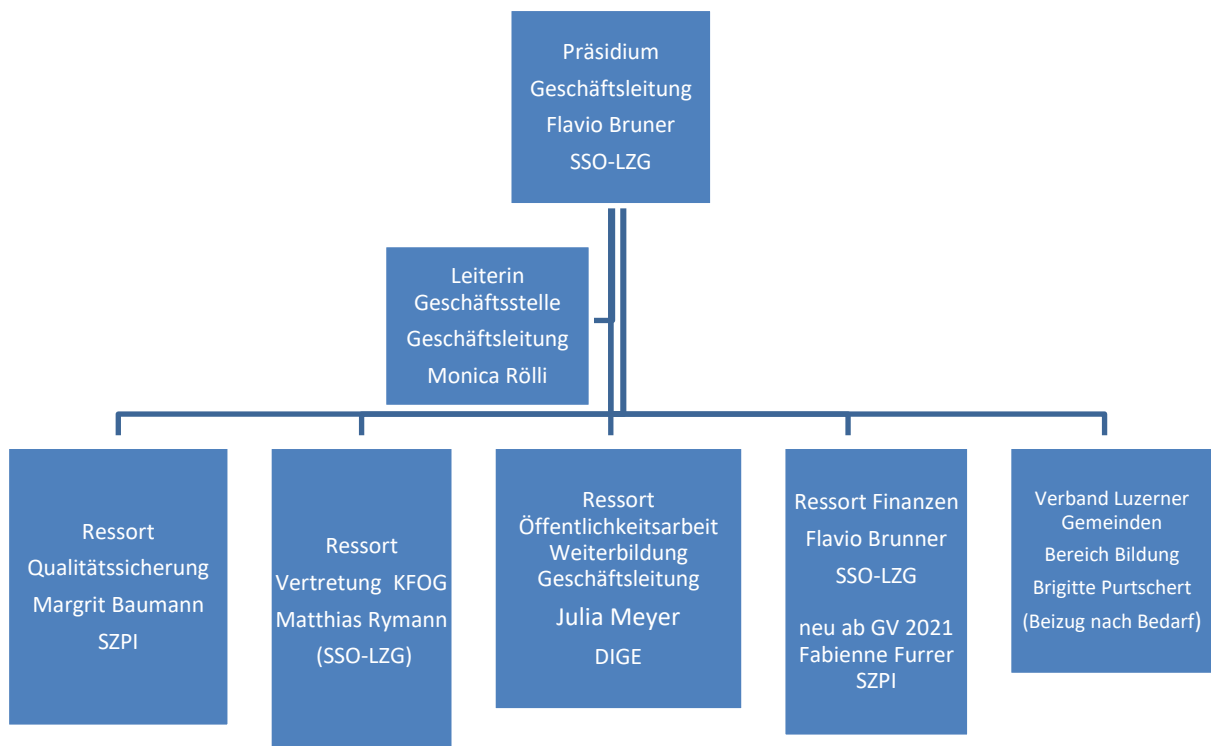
Präsidium
Geschäftsleitung
Flavio Bruner
SSO-LZG

Leiterin
Geschäftsstelle
Geschäftsleitung
Monica Rölli

Ressort
Qualitätssicherung
Margrit Baumann
SZPI

Ressort
Vertretung KFOG
Matthias Rymann
(SSO-LZG)

Ressort
Öffentlichkeitsarbeit
Weiterbildung
Geschäftsleitung
Julia Meyer
DIGE

Ressort Finanzen
Flavio Brunner
SSO-LZG

neu ab GV 2021
Fabienne Furrer
SZPI

Verband Luzerner
Gemeinden
Bereich Bildung
Brigitte Purtschert
(Beizug nach Bedarf)